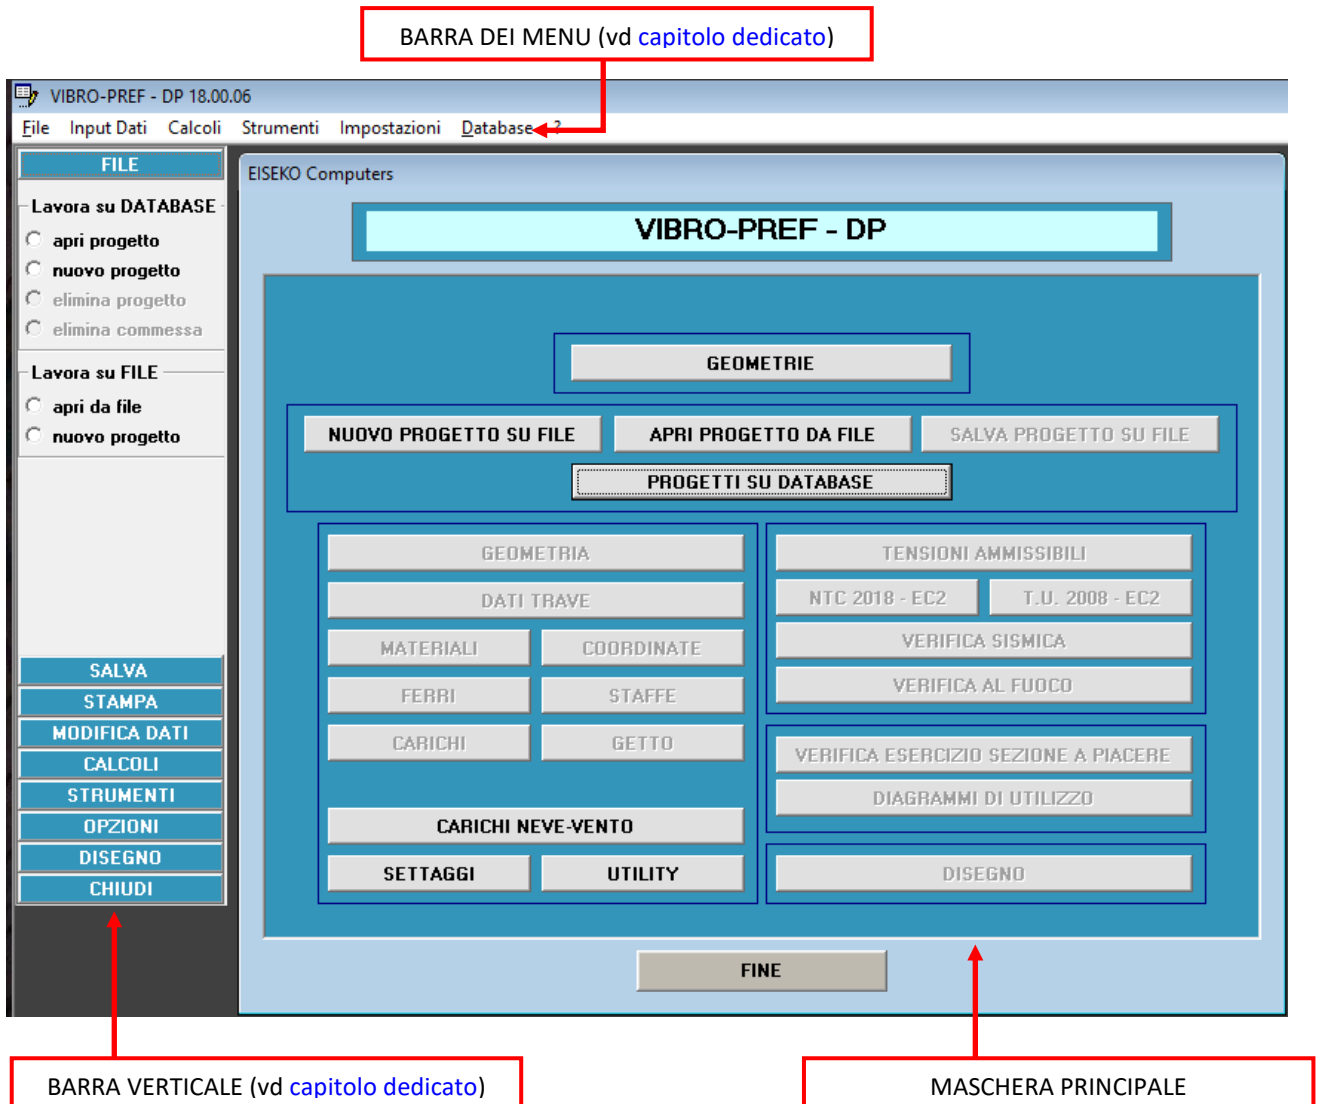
BARRA DEI MENU (vd capitolo dedicato)

VIBRO-PREF - DP 18.00.06

File Input Dati Calcoli Strumenti Impostazioni Database ?

FILE

Lavora su DATABASE
apri progetto
nuovo progetto
elimina progetto
elimina commessa

Lavora su FILE
apri da file
nuovo progetto

SALVA
STAMPA
MODIFICA DATI
CALCOLI
STRUMENTI
OPZIONI
DISEGNO
CHIUDI

EISEKO Computers

VIBRO-PREF - DP

GEOMETRIE

NUOVO PROGETTO SU FILE
APRI PROGETTO DA FILE
SALVA PROGETTO SU FILE
PROGETTI SU DATABASE

GEOMETRIA
DATI TRAVE
MATERIALI
COORDINATE
FERRI
STAFFE
CARICHI
GETTO
CARICHI NEVE-VENTO
SETTAGGI
UTILITY

TENSIONI AMMISSIBILI
NTC 2018 - EC2
T.U. 2008 - EC2
VERIFICA SISMICA
VERIFICA AL FUOCO

VERIFICA ESERCIZIO SEZIONE A PIACERE
DIAGRAMMI DI UTILIZZO

DISEGNO

FINE

BARRA VERTICALE (vd capitolo dedicato)

MASCHERA PRINCIPALE